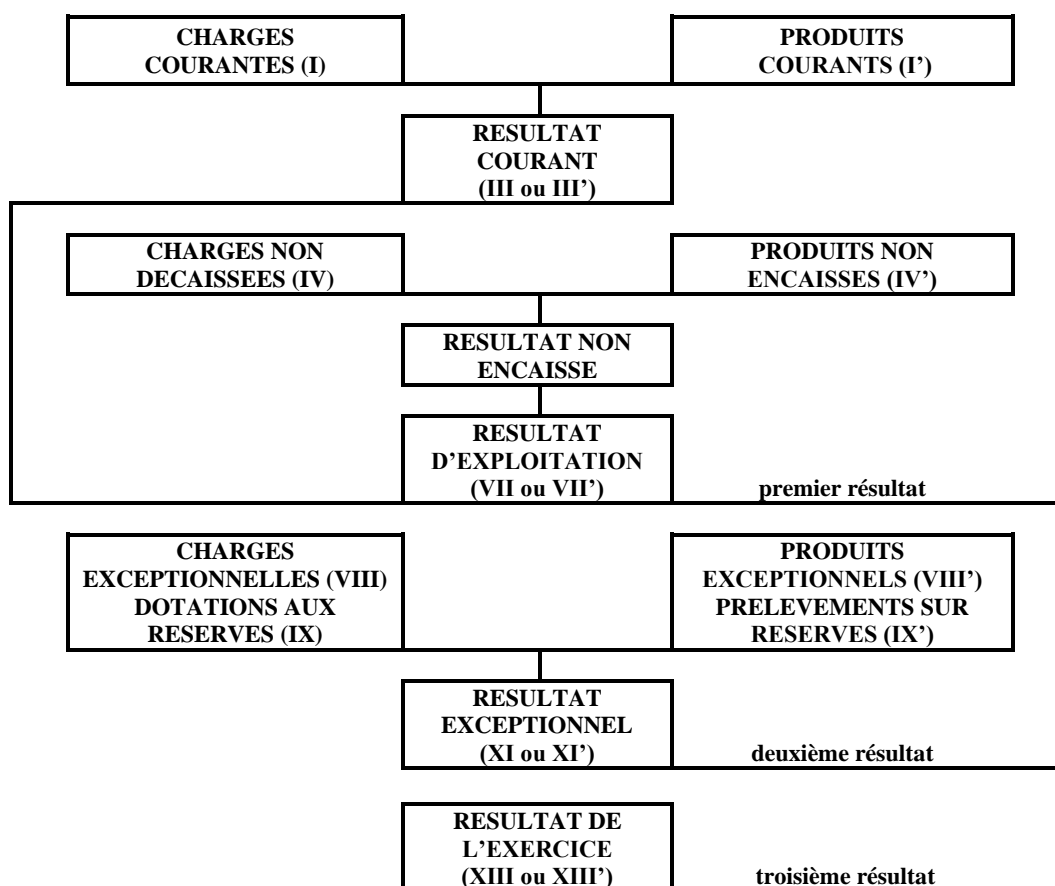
CHARGES COURANTES (I)

PRODUITS COURANTS (I')

RESULTAT COURANT (III ou III')

CHARGES NON DECAISSEES (IV)

PRODUITS NON ENCAISSES (IV')

RESULTAT NON ENCAISSE

RESULTAT D'EXPLOITATION (VII ou VII')

premier résultat

CHARGES EXCEPTIONNELLES (VIII) DOTATIONS AUX RESERVES (IX)

PRODUITS EXCEPTIONNELS (VIII') PRELEVEMENTS SUR RESERVES (IX')

RESULTAT EXCEPTIONNEL (XI ou XI')

deuxième résultat

RESULTAT DE L'EXERCICE (XIII ou XIII')

troisième résultat